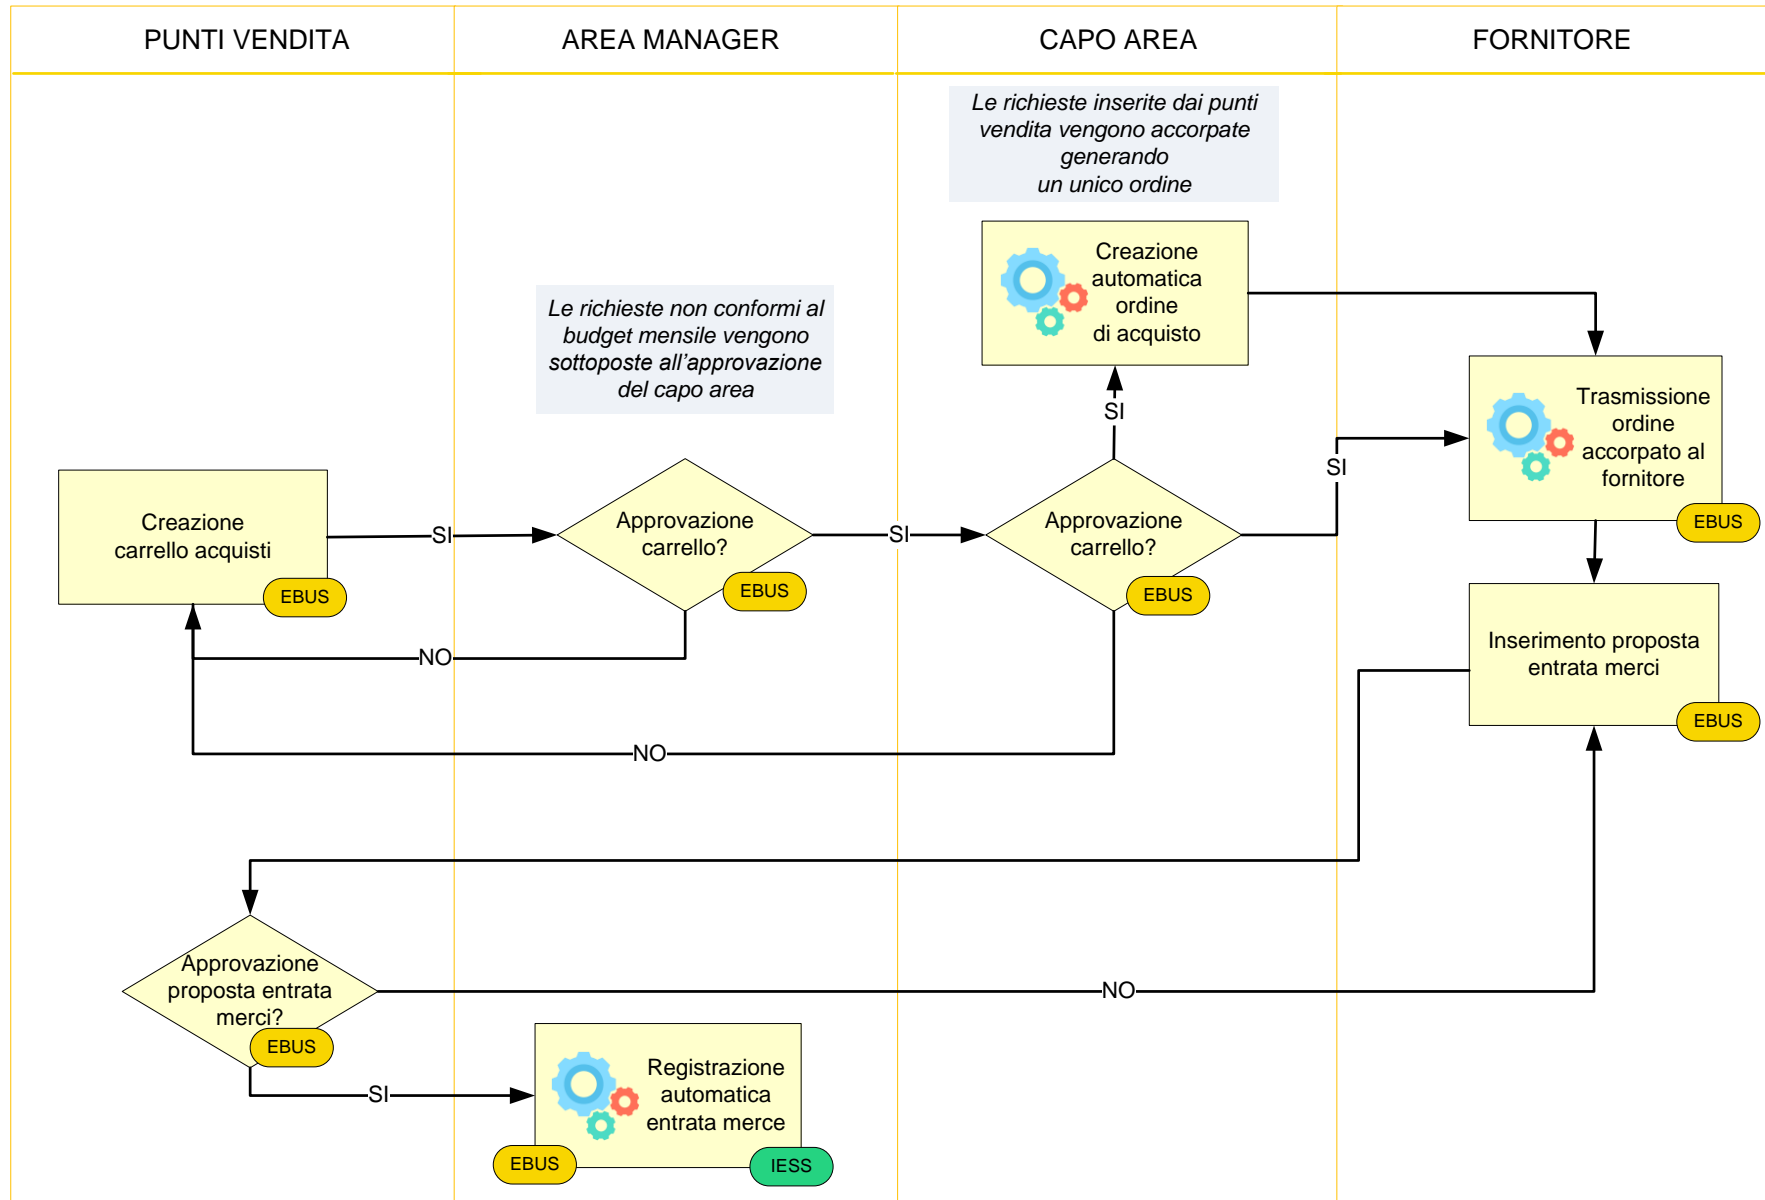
| PUNTI VENDITA | AREA MANAGER | CAPO AREA | FORNITORE |
|---|---|---|---|

Le richieste inserite dai punti vendita vengono accorpate generando un unico ordine

Creazione automatica ordine di acquisto

Le richieste non conformi al budget mensile vengono sottoposte all'approvazione del capo area

Trasmissione ordine accorpato al fornitore

EBUS

SI

SI

Creazione carrello acquisti

EBUS

SI

Approvazione carrello?

EBUS

SI

Approvazione carrello?

EBUS

NO

Inserimento proposta entrata merci

EBUS

NO

Approvazione proposta entrata merci?

EBUS

NO

SI

Registrazione automatica entrata merce

EBUS

IESS